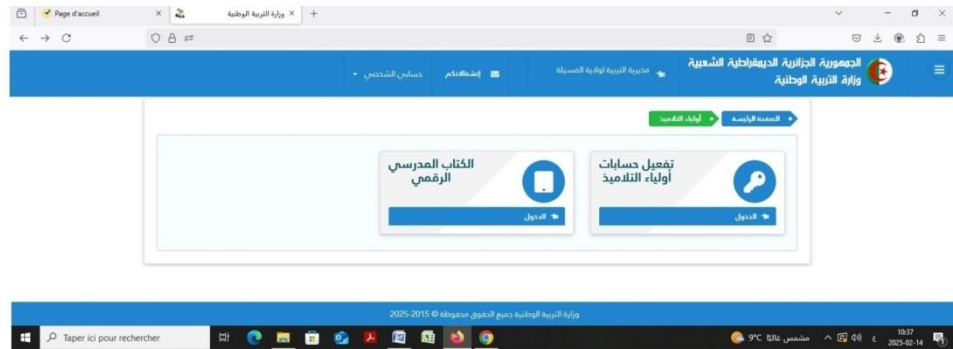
Page d'accueil
وزارة التربية الوطنية

الجمهورية الجزائرية الديمقراطية الشعبية
وزارة التربية الوطنية

مديرية التربية لولاية المسيلة
إشعاراتكم
حسابي الشخصي

الصفحة الرئيسية
أولياء التلاميذ

تفعيل حسابات أولياء التلاميذ
الدخول

الكتاب المدرسي الرقمي
الدخول

وزارة التربية الوطنية جميع الحقوق محفوظة © 2015-2025

Taper ici pour rechercher
9°C مشمس غالبًا
10:37
2025-02-14